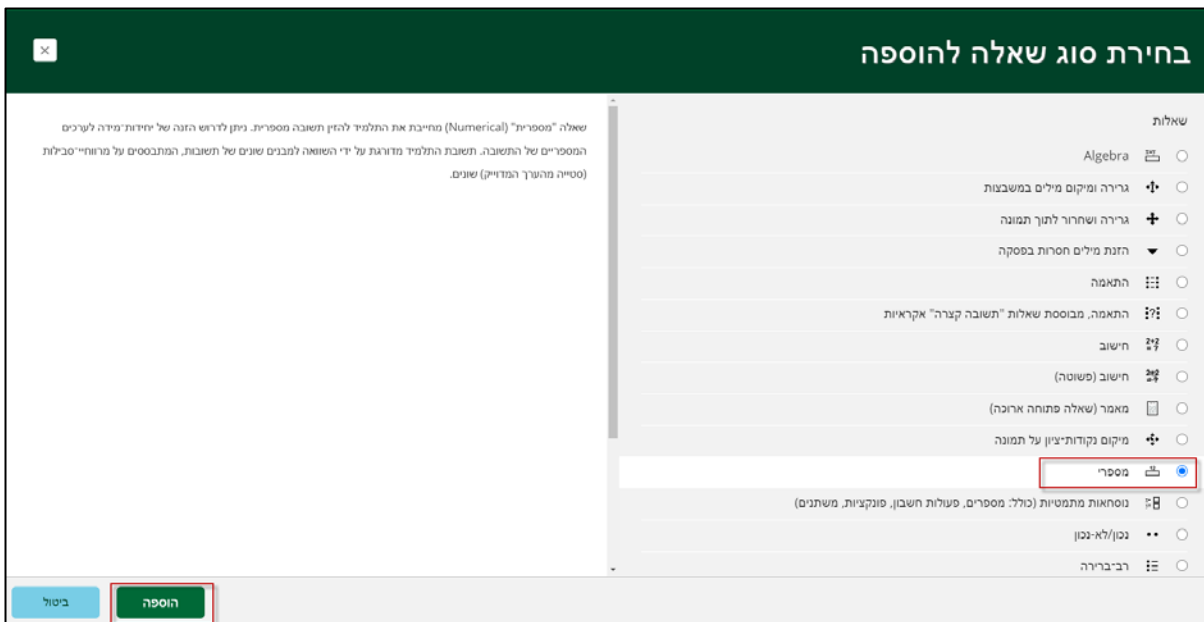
בחירת סוג שאלה להוספה

×

שאלות

Algebra

גרירה ומיקום מילים במשבצות

גרירה ושחרור לתוך תמונה

הזנת מילים חסרות בפסקה

התאמה

התאמה, מבוססת שאלות "תשובה קצרה" אקראיות

חישוב

חישוב (פשוטה)

מאמר (שאלה פתוחה ארוכה)

מיקום נקודות־ציון על תמונה

מספרי

נוסחאות מתמטיות (כולל: מספרים, פעולות חשבון, פונקציות, משתנים)

נכון/לא-נכון

רב־ברירה

שאלה "מספרית" (Numerical) מחייבת את התלמיד להזין תשובה מספרית. ניתן לדרוש הזנה של יחידות־מידה לערכים המספריים של התשובה. תשובת התלמיד מדורגת על ידי השוואה למבנים שונים של תשובות, המתבססים על מרווחי־סבילות (סטייה מהערך המדוייק) שונים.

הוספה

ביטול